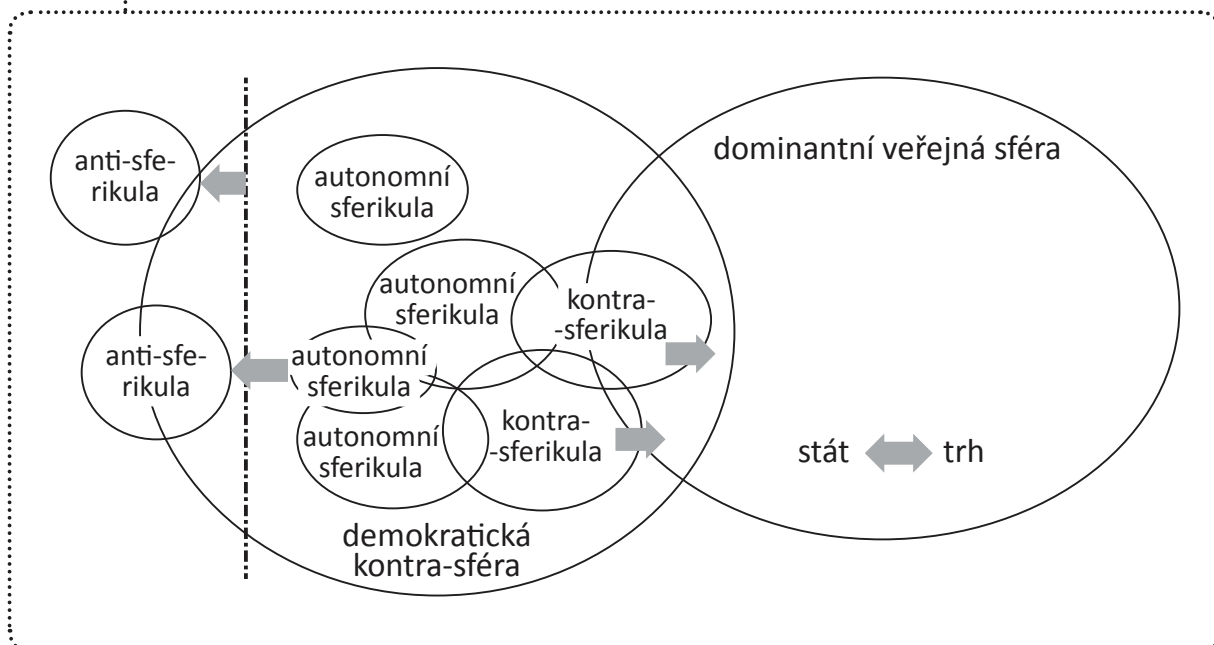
anti-sfe-rikula

autonomní sferikula

dominantní veřejná sféra

autonomní sferikula

kontra--sferikula

anti-sfe-rikula

autonomní sferikula

autonomní sferikula

kontra--sferikula

stát

trh

demokratická kontra-sféra